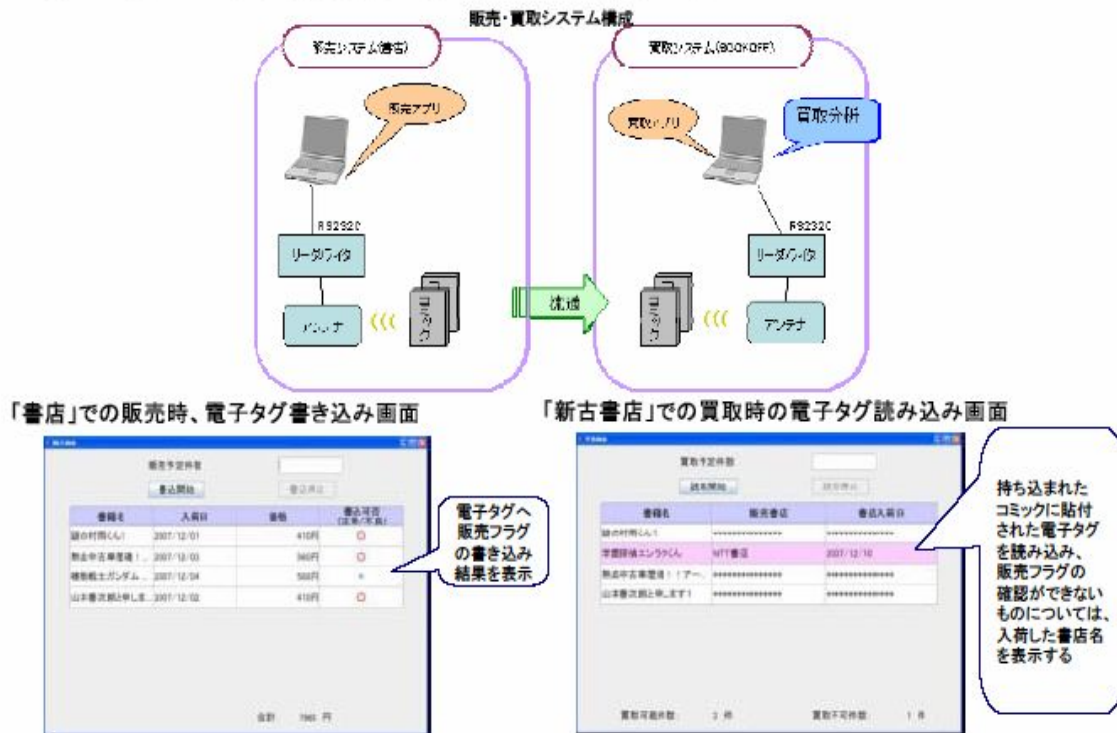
販売・買取システム構成

販売システム(書店)

販売アプリ

RS232C

リーダ/ライタ

アンテナ

コミック

流通

買取システム(BOOKOFF)

買取アプリ

買取分析

RS232C

リーダ/ライタ

コミック

アンテナ

「書店」での販売時、電子タグ書き込み画面

販売予定件数

書込開始

書込終了

| 書籍名 | 入荷日 | 価格 | 書込可否(正常/不良) |
|---|---|---|---|
| 謎の村雨くん | 2007/12/01 | 410円 | ○ |
| 熱血中古車屋魂！… | 2007/12/03 | 360円 | ○ |
| 機動戦士ガンダム… | 2007/12/04 | 580円 | × |
| 山本善次朗と申します… | 2007/12/02 | 410円 | ○ |

合計 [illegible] 円

電子タグへ販売フラグの書き込み結果を表示

「新古書店」での買取時の電子タグ読み込み画面

買取予定件数

読込開始

読込終了

| 書籍名 | 販売書店 | 書店入荷日 |
|---|---|---|
| 謎の村雨くん | ************** | ************** |
| 学園探偵エンラクくん | NTT書店 | 2007/12/10 |
| 熱血中古車屋魂！！アー… | ************** | ************** |
| 山本善次朗と申します | ************** | ************** |

買取可能件数 3 件

買取不可件数 1 件

持ち込まれたコミックに貼付された電子タグを読み込み、販売フラグの確認ができないものについては、入荷した書店名を表示する